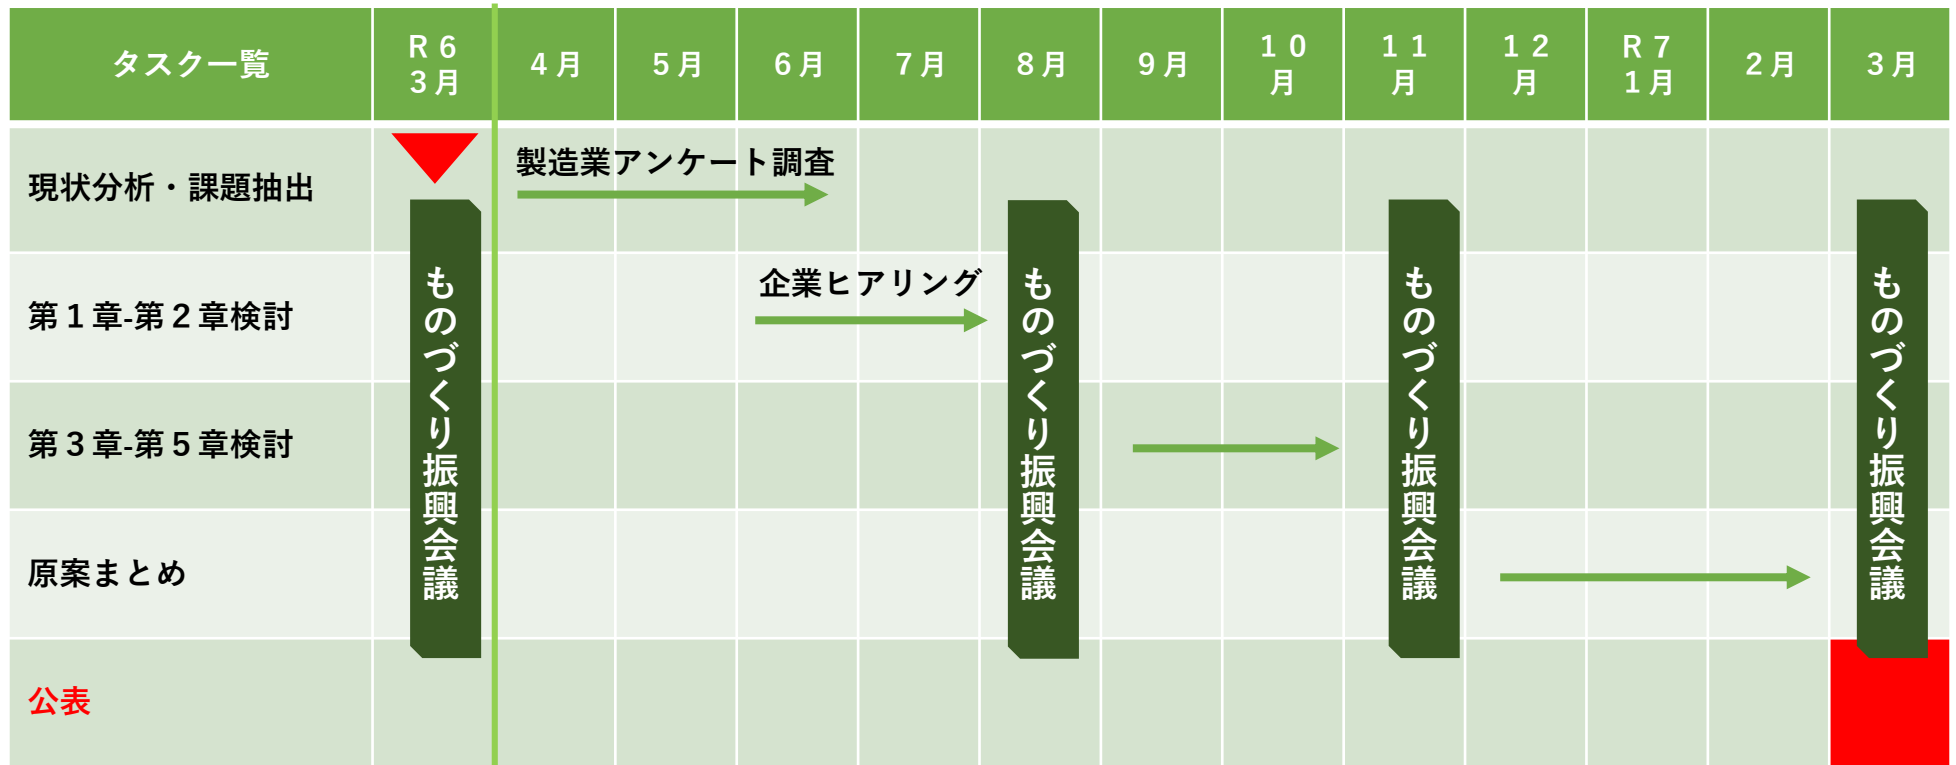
| タスク一覧 | R６ ３月 | ４月 | ５月 | ６月 | ７月 | ８月 | ９月 | １０月 | １１月 | １２月 | R７ １月 | ２月 | ３月 |
|---|---|---|---|---|---|---|---|---|---|---|---|---|---|
| 現状分析・課題抽出 | ものづくり振興会議 | 製造業アンケート調査 | | | | ものづくり振興会議 | | | ものづくり振興会議 | | | | ものづくり振興会議 |
| 第１章-第２章検討 | | | | 企業ヒアリング | | | | | | | | | |
| 第３章-第５章検討 | | | | | | | | | | | | | |
| 原案まとめ | | | | | | | | | | | | | |
| 公表 | | | | | | | | | | | | | |